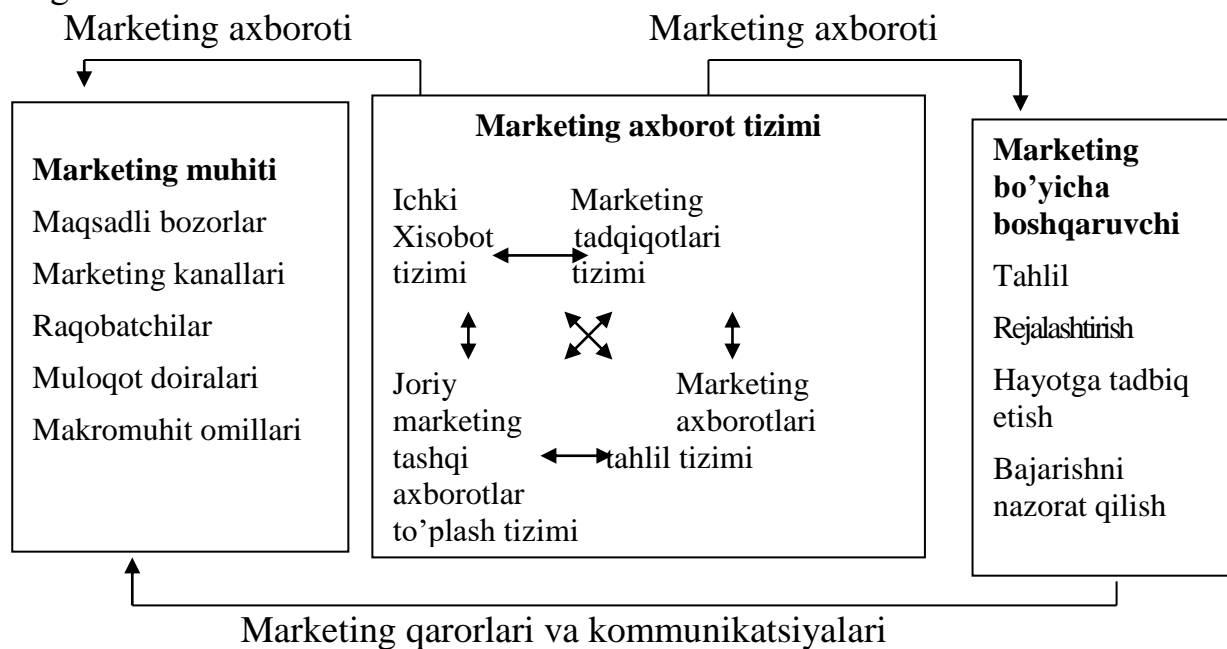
Marketing axboroti

Marketing axboroti

**Marketing muhiti**

Maqsadli bozorlar

Marketing kanallari

Raqobatchilar

Muloqot doiralari

Makromuhit omillari

**Marketing axborot tizimi**

Ichki Xisobot tizimi

Marketing tadqiqotlari tizimi

Joriy marketing tashqi axborotlar to'plash tizimi

Marketing axborotlari tahlil tizimi

**Marketing bo'yicha boshqaruvchi**

Tahlil

Rejalashtirish

Hayotga tadbiq etish

Bajarishni nazorat qilish

Marketing qarorlari va kommunikatsiyalari